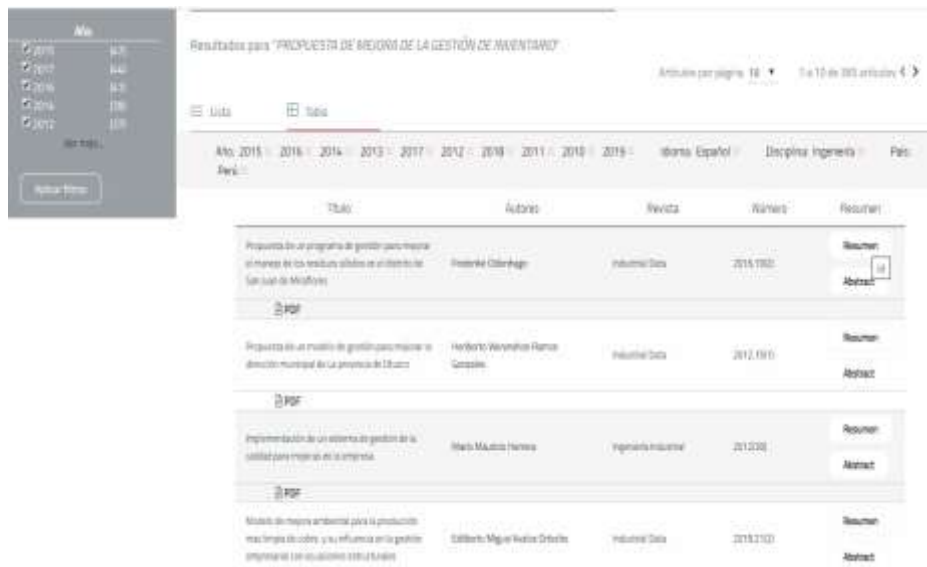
Año
2015 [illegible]
2017 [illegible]
2016 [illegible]
2014 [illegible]
2012 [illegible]
Ver más...
Aplicar filtros

Resultados para "PROPUESTA DE MEJORA DE LA GESTIÓN DE INVENTARIO"

Artículos por página 10 ▼ 1 a 10 de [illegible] artículos ‹ ›

Lista Tabla

Año: 2015 × 2016 × 2014 × 2013 × 2017 × 2012 × 2018 × 2011 × 2010 × 2019 × Idioma: Español × Disciplina: Ingeniería × País: Perú ×

| Título | Autores | Revista | Número | Resumen |
|---|---|---|---|---|
| Propuesta de un programa de gestión para mejorar el manejo de los residuos sólidos en el distrito de San Juan de Miraflores | Frederike Oldenhage | Industrial Data | 2015 18(2) | Resumen Abstract |
| PDF | | | | |
| Propuesta de un modelo de gestión para mejorar la dirección municipal de La provincia de Ubusco | Heriberto Wenceslao Ramos Gonzales | Industrial Data | 2012 15(1) | Resumen Abstract |
| PDF | | | | |
| Implementación de un sistema de gestión de la calidad para mejorar en la empresa | Mario Mauricio Herrera | Ingeniería Industrial | 2012(30) | Resumen Abstract |
| PDF | | | | |
| Modelo de mejora ambiental para la producción más limpia de cobre, y su influencia en la gestión empresarial con sus pasivos ambientales | Edilberto Miguel Avalos Ortecho | Industrial Data | 2018 21(2) | Resumen Abstract |